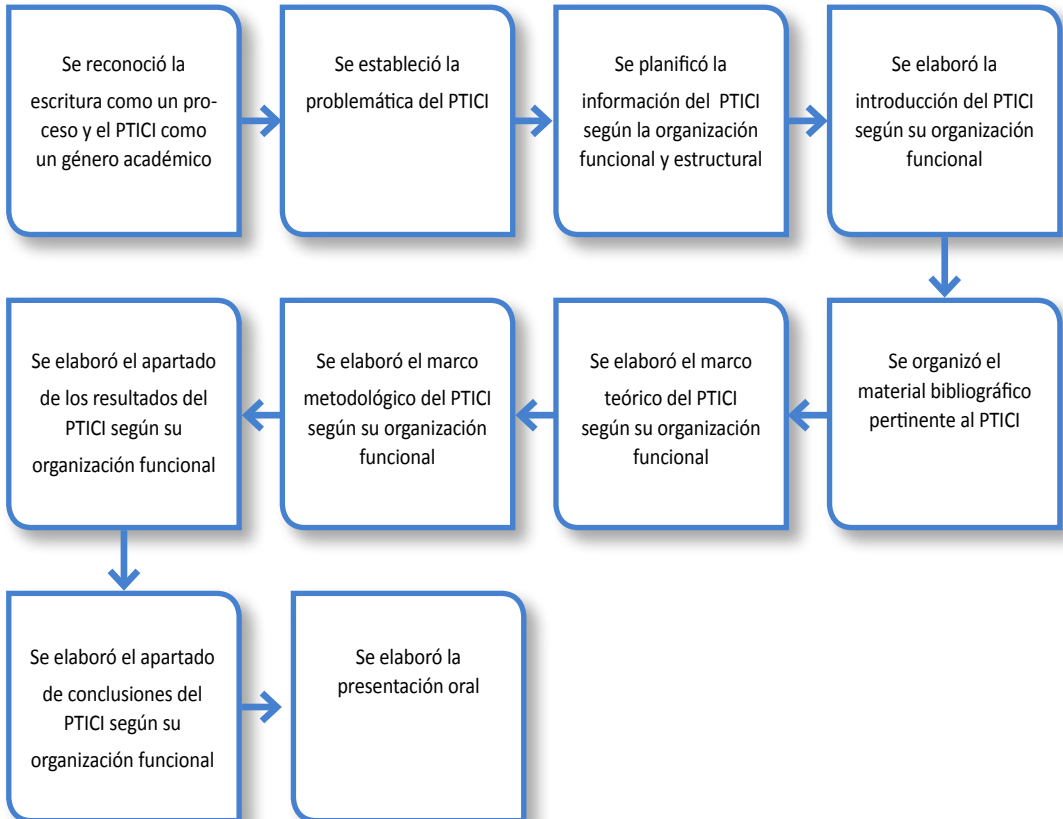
Se reconoció la escritura como un proceso y el PTICI como un género académico

Se estableció la problemática del PTICI

Se planificó la información del PTICI según la organización funcional y estructural

Se elaboró la introducción del PTICI según su organización funcional

Se organizó el material bibliográfico pertinente al PTICI

Se elaboró el marco teórico del PTICI según su organización funcional

Se elaboró el marco metodológico del PTICI según su organización funcional

Se elaboró el apartado de los resultados del PTICI según su organización funcional

Se elaboró el apartado de conclusiones del PTICI según su organización funcional

Se elaboró la presentación oral